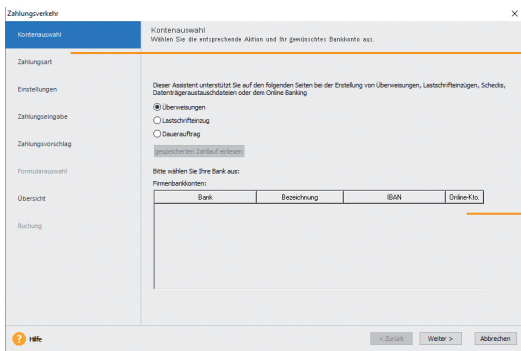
Zahlungsverkehr

Kontenauswahl
Zahlungsart
Einstellungen
Zahlungseingabe
Zahlungsvorschlag
Formularauswahl
Übersicht
Buchung

Kontenauswahl
Wählen Sie die entsprechende Aktion und Ihr gewünschtes Bankkonto aus.

Dieser Assistent unterstützt Sie auf den folgenden Seiten bei der Erstellung von Überweisungen, Lastschrifteinzügen, Schecks, Datenträgeraustauschdateien oder dem Online Banking

Überweisungen
Lastschrifteinzug
Dauerauftrag

gespeicherten Zahllauf einlesen

Bitte wählen Sie Ihre Bank aus:
Firmenbankkonten:

| Bank | Bezeichnung | IBAN | Online-Kto. |
|---|---|---|---|

Hilfe

< Zurück   Weiter >   Abbrechen